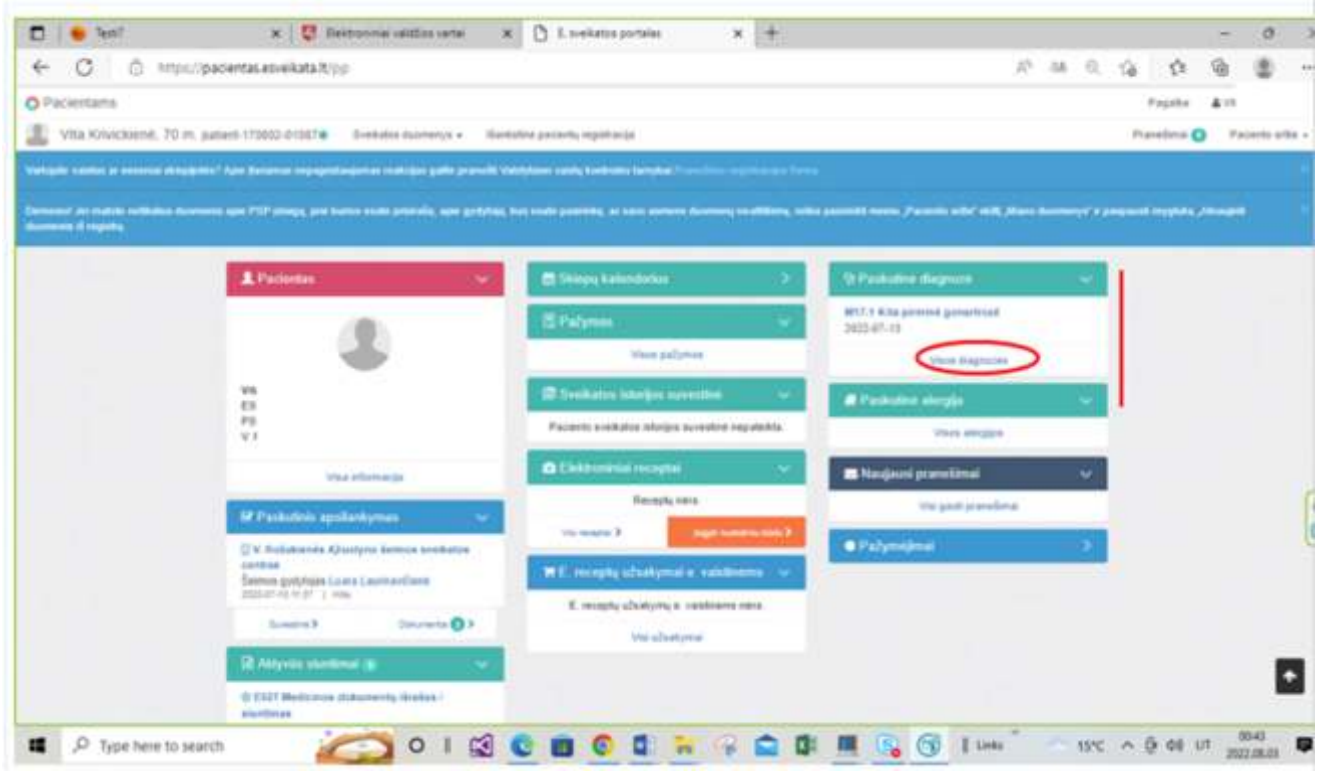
Test7 | Elektroniniai valdžios vartai | E. sveikatos portalas

https://pacientas.esveikata.lt/pp

Pacientams

Pagalba

Vita Krivickienė, 70 m. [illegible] Sveikatos duomenys Nuotolinė pacientų registracija

Pranešimai Paciento sritis

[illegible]

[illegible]

Pacientas

Vit
E3
P3
V I

Visa informacija

Paskutinis apsilankymas

V. Kudirkienės Ajuotyno šeimos sveikatos centras
Šeimos gydytojas Loara Laurinavičienė
2022-07-15 11:37

Suvestinė
Dokumentai

Aktyvūs siuntimai

E027 Medicinos dokumentų išrašas / siuntimas

Skiepų kalendorius

Pažymos

Visos pažymos

Sveikatos istorijos suvestinė

Paciento sveikatos istorijos suvestinė nepateikta.

Elektroniniai receptai

Receptų nėra

Visi receptai
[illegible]

E. receptų užsakymai e. vaistinėms

E. receptų užsakymų e. vaistinėms nėra.

Visi užsakymai

Paskutinė diagnozė

M17.1 Kita pirminė gonartrozė
2022-07-15

Visos diagnozės

Paskutinė alergija

Visos alergijos

Naujausi pranešimai

Visi gauti pranešimai

Pažymėjimai

Type here to search

Links
15°C
00:43
2022-08-03